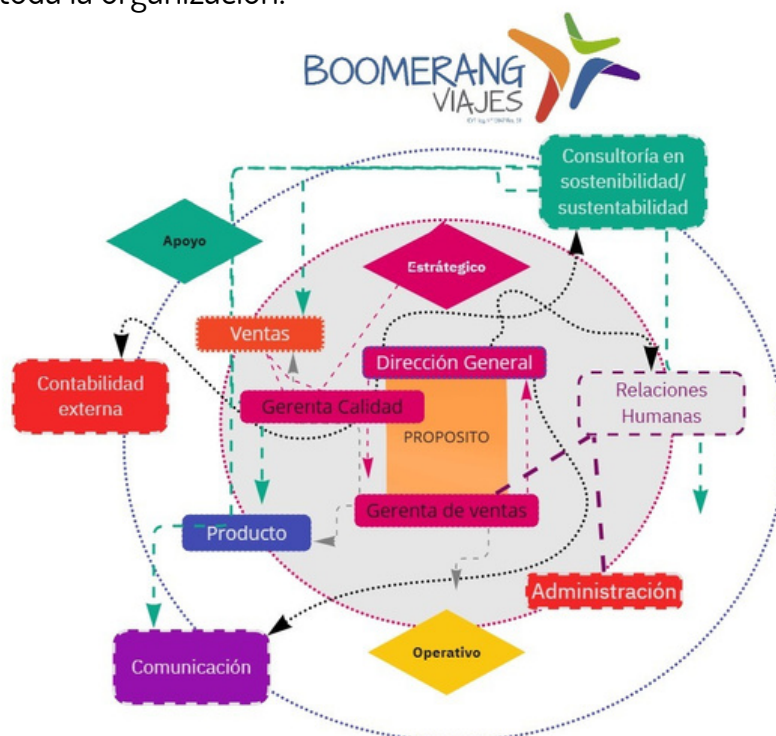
toda la organización.

BOOMERANG VIAJES

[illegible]

Consultoría en sostenibilidad/ sustentabilidad

Apoyo

Estratégico

Ventas

Contabilidad externa

Dirección General

Relaciones Humanas

Gerenta Calidad

PROPOSITO

Gerenta de ventas

Producto

Administración

Operativo

Comunicación